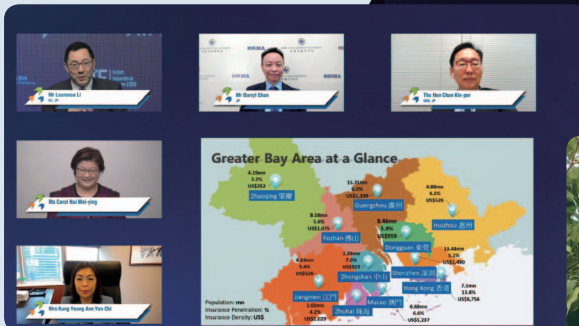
Mr Laurence Li
SC, JP

Mr Darryl Chan
JP

HKMA

The Hon Chan Kin-por
GBS, JP

Ms Carol Hui Mei-ying

Mrs Kung Yeung Ann Yun Chi

Greater Bay Area at a Glance

4.10mn
3.2%
US$252
Zhaoqing 肇慶

15.31mn
6.0%
US$1,359
Guangzhou 廣州

4.80mn
6.2%
US$526
Huizhou 惠州

8.16mn
5.6%
US$1,075
Foshan 佛山

8.46mn
5.9%
US$959
Dongguan 東莞

4.63mn
5.4%
US$526
Jiangmen 江門

3.38mn
7.0%
Zhongshan 中山

13.44mn
5.1%
US$1,490
Shenzhen 深圳

7.5mn
18.8%
US$6,756
Hong Kong 香港

2.02mn
4.2%
US$1,327
Zhuhai 珠海

Macao 澳門

0.68mn
6.6%
US$5,257

Population: mn
Insurance Penetration: %
Insurance Density: US$